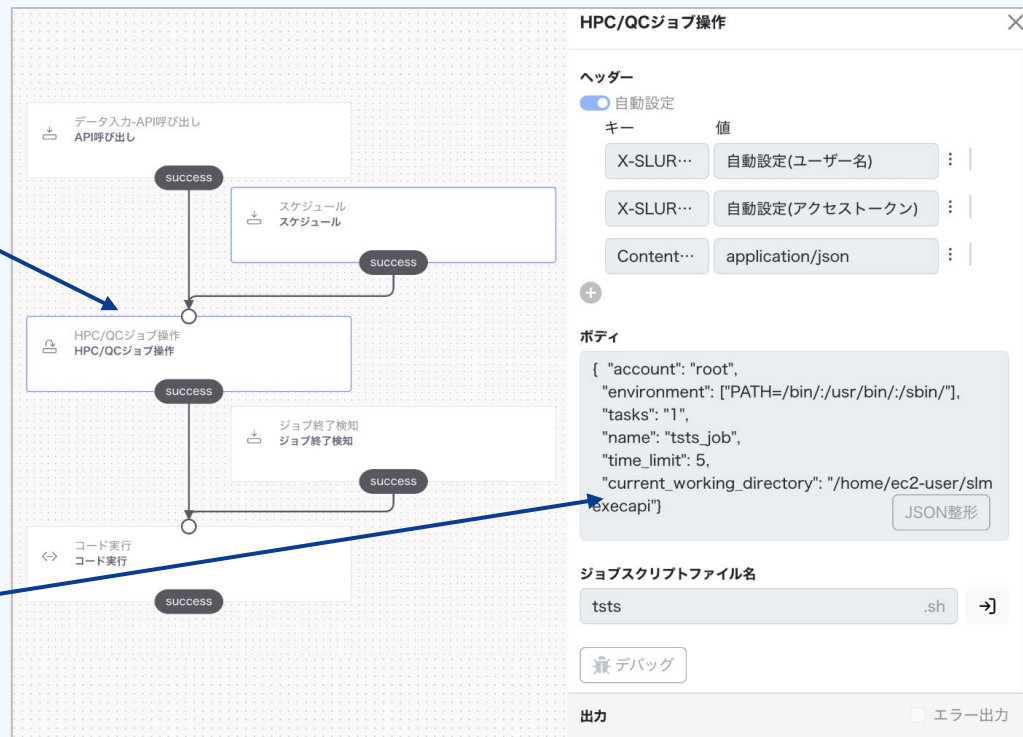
データ入力-API呼び出し
API呼び出し

success

スケジュール
スケジュール

success

HPC/QCジョブ操作
HPC/QCジョブ操作

success

ジョブ終了検知
ジョブ終了検知

success

コード実行
コード実行

success

HPC/QCジョブ操作

ヘッダー
自動設定

| キー | 値 |
|---|---|
| X-SLUR··· | 自動設定(ユーザー名) |
| X-SLUR··· | 自動設定(アクセストークン) |
| Content··· | application/json |

ボディ
{ "account": "root",
"environment": ["PATH=/bin/:/usr/bin/:/sbin/"],
"tasks": "1",
"name": "tsts_job",
"time_limit": 5,
"current_working_directory": "/home/ec2-user/slm execapi"}

JSON整形

ジョブスクリプトファイル名
tsts .sh

デバッグ

出力
エラー出力